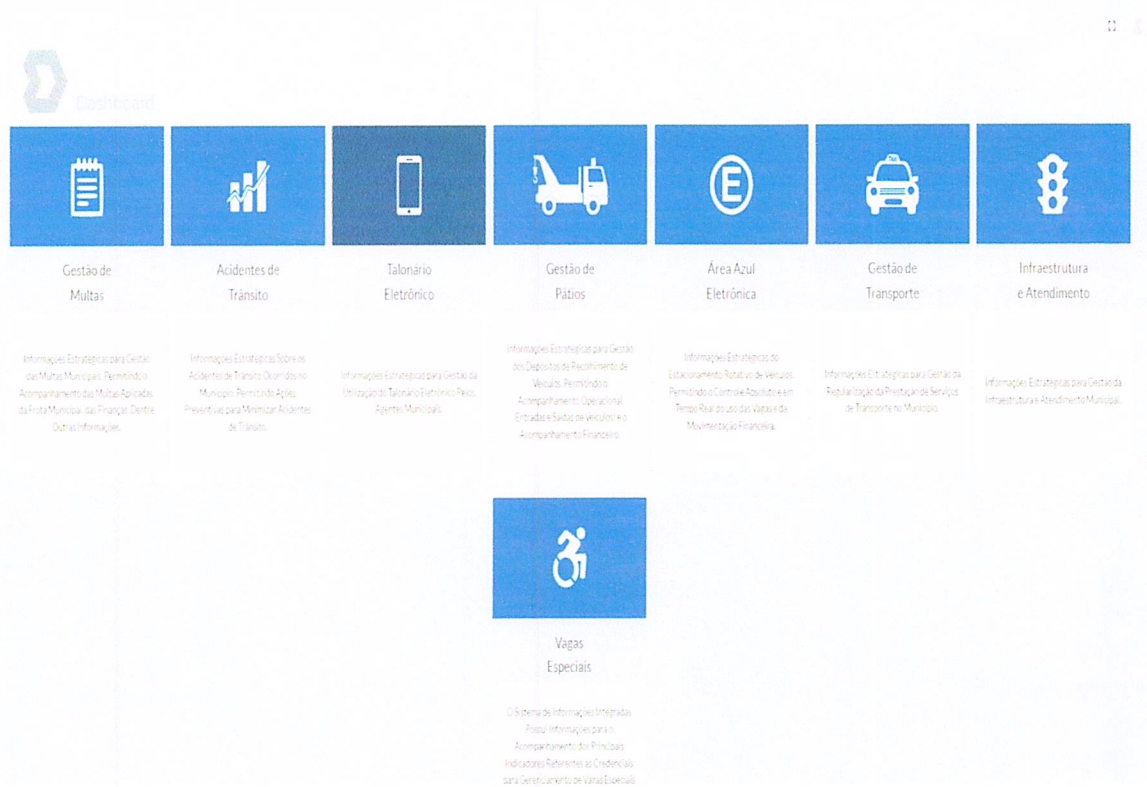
Dashboard

Gestão de Multas

Informações Estratégicas para Gestão das Multas Municipais, Permitindo o Acompanhamento das Multas Aplicadas da Frota Municipal, das Finanças Dentre Outras Informações.

Acidentes de Trânsito

Informações Estratégicas Sobre os Acidentes de Trânsito Ocorridos no Município, Permitindo Ações Preventivas para Minimizar Acidentes de Trânsito.

Talonário Eletrônico

Informações Estratégicas para Gestão da Utilização do Talonário Eletrônico Pelos Agentes Municipais.

Gestão de Pátios

Informações Estratégicas para Gestão dos Depósitos de Recolhimento de Veículos, Permitindo o Acompanhamento Operacional, Entradas e Saídas de Veículos e o Acompanhamento Financeiro.

Área Azul Eletrônica

Informações Estratégicas do Estacionamento Rotativo de Veículos, Permitindo o Controle Absoluto e em Tempo Real do uso das Vagas e da Movimentação Financeira.

Gestão de Transporte

Informações Estratégicas para Gestão da Regularização da Prestação de Serviços de Transporte no Município.

Infraestrutura e Atendimento

Informações Estratégicas para Gestão da Infraestrutura e Atendimento Municipal.

Vagas Especiais

O Sistema de Informações Integradas Possui Informações para o Acompanhamento dos Principais Indicadores Referentes as Credenciais para Gerenciamento de Vagas Especiais